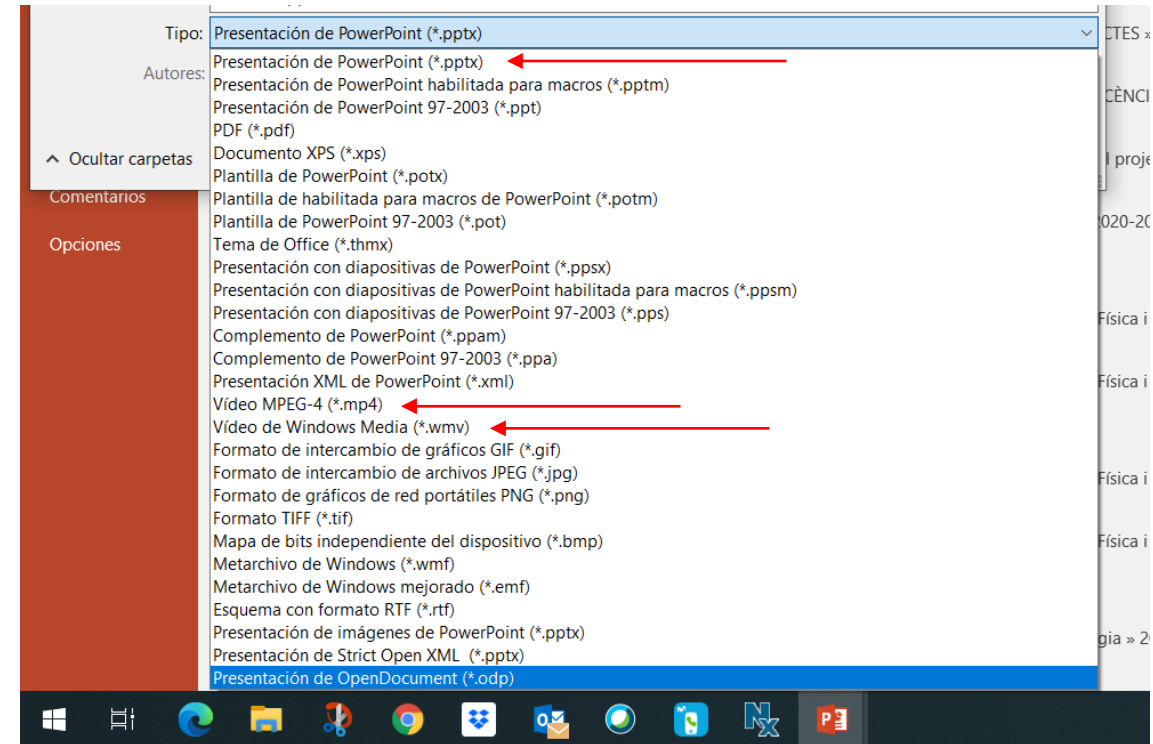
Tipo: Presentación de PowerPoint (*.pptx)

Autores:

Ocultar carpetas

Comentarios

Opciones

Presentación de PowerPoint (*.pptx)
Presentación de PowerPoint habilitada para macros (*.pptm)
Presentación de PowerPoint 97-2003 (*.ppt)
PDF (*.pdf)
Documento XPS (*.xps)
Plantilla de PowerPoint (*.potx)
Plantilla de habilitada para macros de PowerPoint (*.potm)
Plantilla de PowerPoint 97-2003 (*.pot)
Tema de Office (*.thmx)
Presentación con diapositivas de PowerPoint (*.ppsx)
Presentación con diapositivas de PowerPoint habilitada para macros (*.ppsm)
Presentación con diapositivas de PowerPoint 97-2003 (*.pps)
Complemento de PowerPoint (*.ppam)
Complemento de PowerPoint 97-2003 (*.ppa)
Presentación XML de PowerPoint (*.xml)
Vídeo MPEG-4 (*.mp4)
Vídeo de Windows Media (*.wmv)
Formato de intercambio de gráficos GIF (*.gif)
Formato de intercambio de archivos JPEG (*.jpg)
Formato de gráficos de red portátiles PNG (*.png)
Formato TIFF (*.tif)
Mapa de bits independiente del dispositivo (*.bmp)
Metarchivo de Windows (*.wmf)
Metarchivo de Windows mejorado (*.emf)
Esquema con formato RTF (*.rtf)
Presentación de imágenes de PowerPoint (*.pptx)
Presentación de Strict Open XML (*.pptx)
Presentación de OpenDocument (*.odp)

CTES »
CÈNCI
l proje
2020-20
Física i
Física i
Física i
Física i
gia » 2